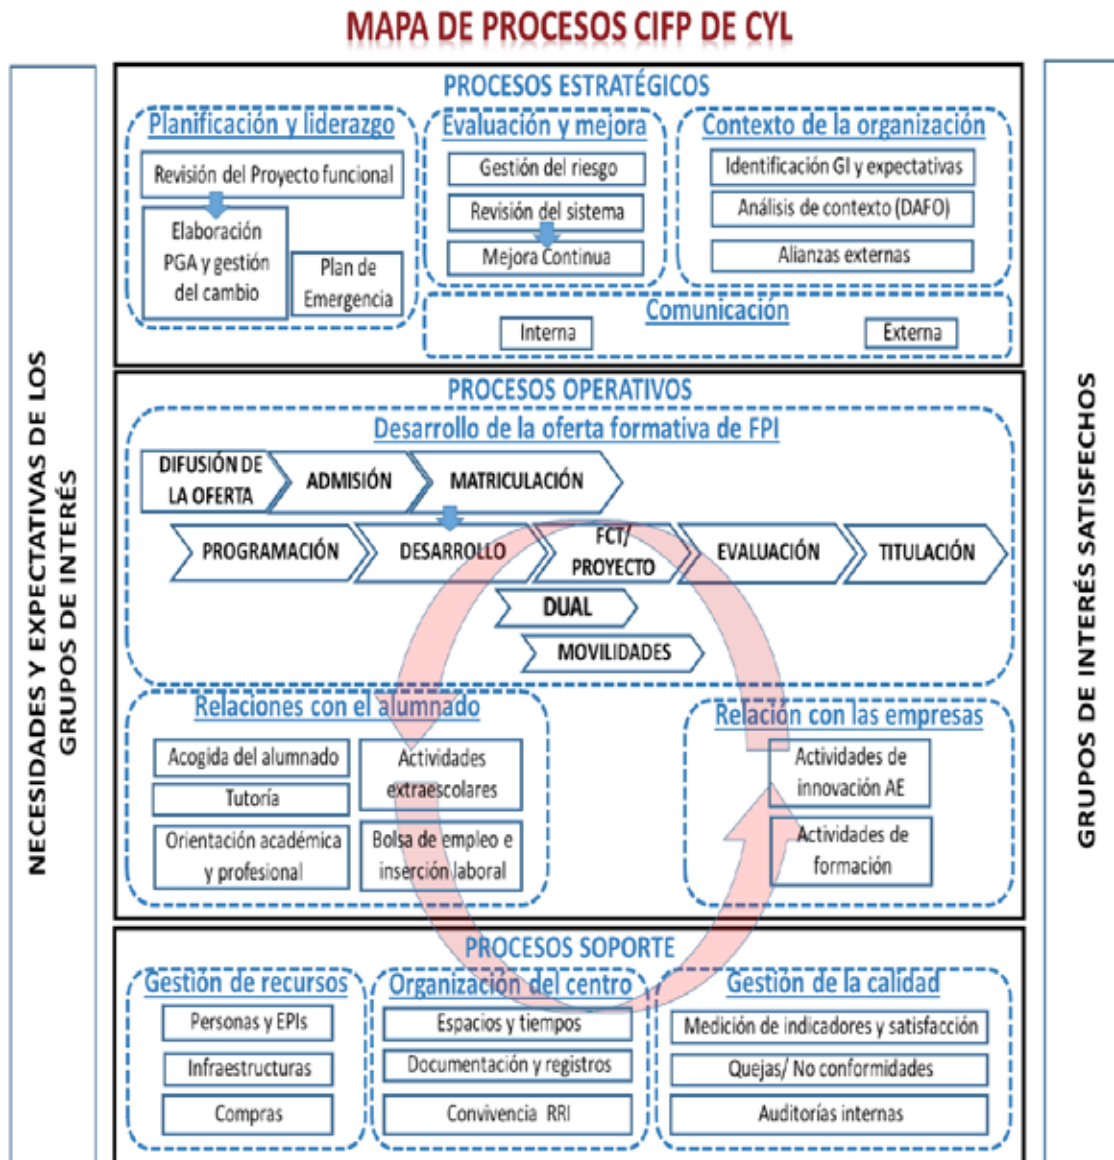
MAPA DE PROCESOS CIFP DE CYL

NECESIDADES Y EXPECTATIVAS DE LOS GRUPOS DE INTERÉS

PROCESOS ESTRATÉGICOS

Planificación y liderazgo

Revisión del Proyecto funcional

Elaboración PGA y gestión del cambio

Plan de Emergencia

Evaluación y mejora

Gestión del riesgo

Revisión del sistema

Mejora Continua

Contexto de la organización

Identificación GI y expectativas

Análisis de contexto (DAFO)

Alianzas externas

Comunicación

Interna

Externa

PROCESOS OPERATIVOS

Desarrollo de la oferta formativa de FPI

DIFUSIÓN DE LA OFERTA

ADMISIÓN

MATRICULACIÓN

PROGRAMACIÓN

DESARROLLO

FCT/ PROYECTO

EVALUACIÓN

TITULACIÓN

DUAL

MOVILIDADES

Relaciones con el alumnado

Acogida del alumnado

Tutoría

Orientación académica y profesional

Actividades extraescolares

Bolsa de empleo e inserción laboral

Relación con las empresas

Actividades de innovación AE

Actividades de formación

PROCESOS SOPORTE

Gestión de recursos

Personas y EPIs

Infraestructuras

Compras

Organización del centro

Espacios y tiempos

Documentación y registros

Convivencia RRI

Gestión de la calidad

Medición de indicadores y satisfacción

Quejas/ No conformidades

Auditorías internas

GRUPOS DE INTERÉS SATISFECHOS